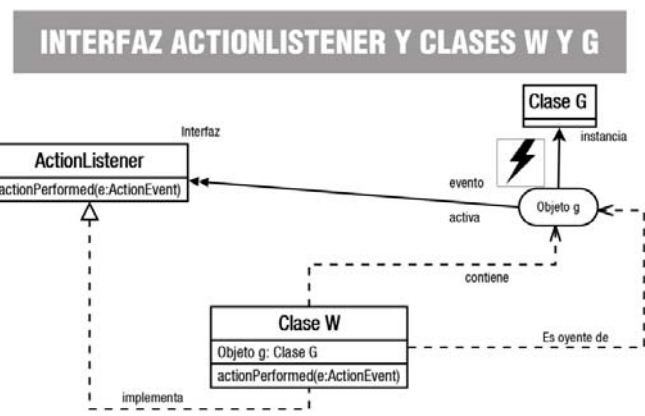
INTERFAZ ACTIONLISTENER Y CLASES W Y G

Clase G

instancia

Interfaz

ActionListener

actionPerformed(e:ActionEvent)

evento

activa

Objeto g

contiene

Clase W

Objeto g: Clase G

actionPerformed(e:ActionEvent)

Es oyente de

implementa